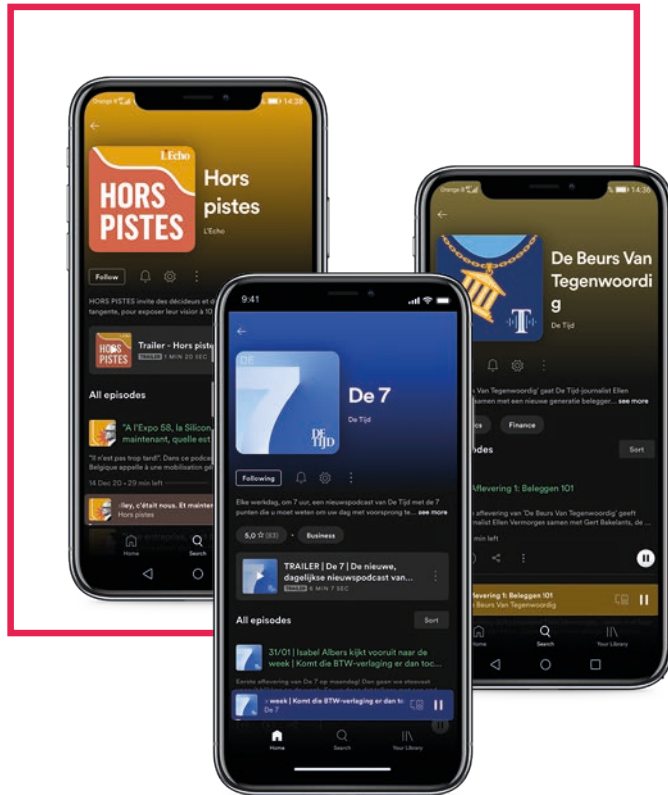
Orange B 14:28

L'Echo
HORS PISTES

Hors pistes
L'Echo

Follow

HORS PISTES invite des décideurs et d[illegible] tangente, pour exposer leur vision à 10 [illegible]

Trailer - Hors piste
TRAILER 1 MIN 20 SEC

All episodes

"A l'Expo 58, la Silicon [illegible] maintenant, quelle est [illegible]

"Il n'est pas trop tard". Dans ce podca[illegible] Belgique appelle à une mobilisation gé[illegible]

14 Dec 20 • 29 min left

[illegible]ley, c'était nous. Et mainte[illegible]
Hors pistes

Home Search

9:41

DE 7
DE TIJD

De 7
De Tijd

Following

Elke werkdag, om 7 uur, een nieuwspodcast van De Tijd met de 7 punten die u moet weten om uw dag met voorsprong te... see more

5,0 ☆ (83) Business

TRAILER | De 7 | De nieuwe, dagelijkse nieuwspodcast van...
TRAILER 6 MIN 7 SEC

All episodes Sort

31/01 | Isabel Albers kijkt vooruit naar de week | Komt die BTW-verlaging er dan toc...

Eerste aflevering van De 7 op maandag! Dan gaan we steevast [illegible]

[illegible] week | Komt die BTW-verlaging er dan t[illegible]
De 7

Home Search Your Library

Orange B 14:36

De Beurs Van Tegenwoordig
De Tijd

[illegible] Van Tegenwoordig' gaat De Tijd-journalist Ellen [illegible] samen met een nieuwe generatie belegger... see more

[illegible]cs Finance

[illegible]odes Sort

Aflevering 1: Beleggen 101

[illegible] 'De Beurs Van Tegenwoordig' geeft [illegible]nalist Ellen Vermorgen samen met Gert Bakelants, de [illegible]

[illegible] min left

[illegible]flevering 1: Beleggen 101
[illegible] Beurs Van Tegenwoordig

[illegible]ome Search Your Library